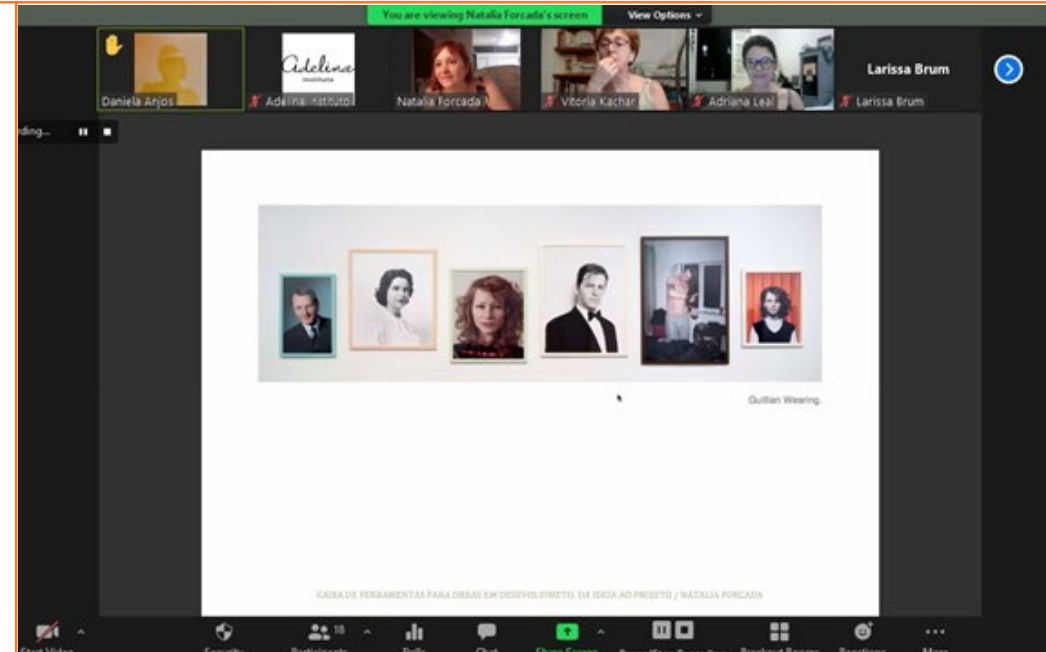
You are viewing Natalia Forcada's screen
View Options

Daniela Anjos
Adelina Instituto
Adelina Instituto
Natalia Forcada
Vitoria Kachar
Adriana Leal
Larissa Brum
Larissa Brum

rding...

Guillian Wearing.

CAIXA DE FERRAMENTAS PARA OBRAS EM DESENVOLVIMETO. DA IDEIA AO PROJETO / NATALIA FORCADA

Start Video
Security
18
Participants
Polls
Chat
Share Screen
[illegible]
Breakout Rooms
Reactions
More